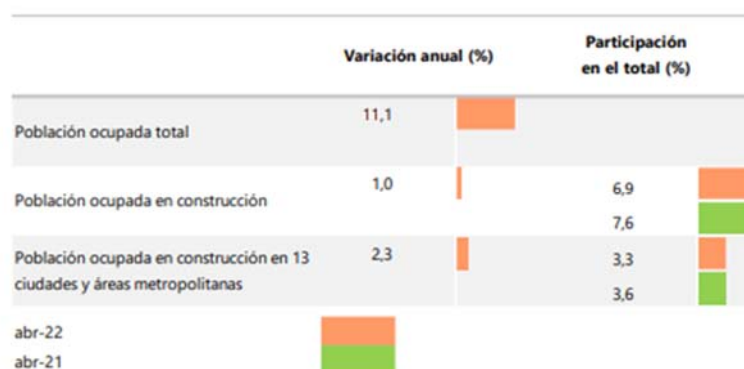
| | Variación anual (%) | Participación en el total (%) |
|---|---|---|
| Población ocupada total | 11,1 | |
| Población ocupada en construcción | 1,0 | 6,9<br>7,6 |
| Población ocupada en construcción en 13 ciudades y áreas metropolitanas | 2,3 | 3,3<br>3,6 |

abr-22
abr-21